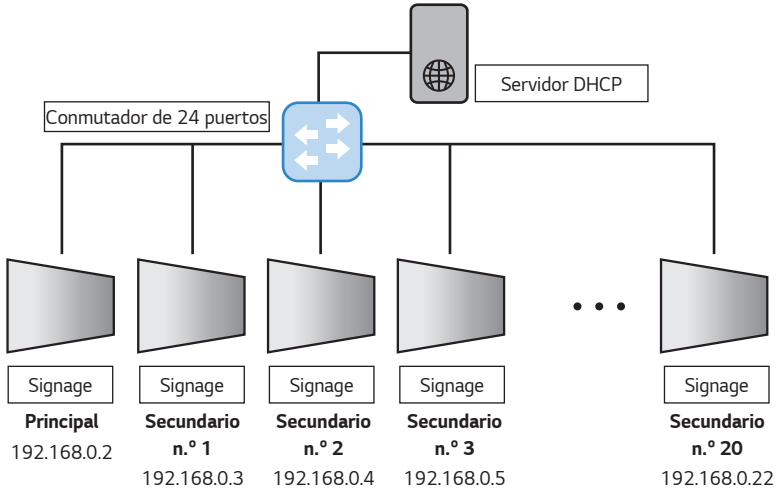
Servidor DHCP

Conmutador de 24 puertos

Signage
Principal
192.168.0.2

Signage
Secundario n.º 1
192.168.0.3

Signage
Secundario n.º 2
192.168.0.4

Signage
Secundario n.º 3
192.168.0.5

• • •

Signage
Secundario n.º 20
192.168.0.22